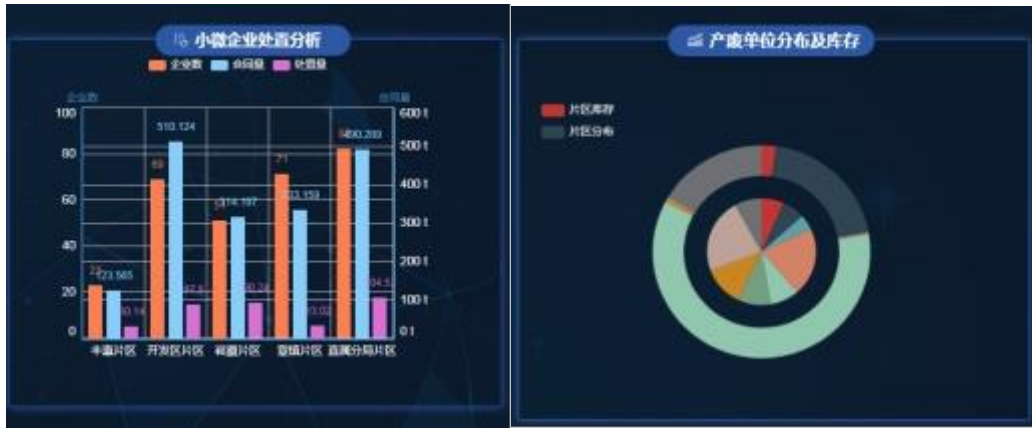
小微企业处置分析

企业数 合同量 处置量

企业数

合同量

100
80
60
40
20
0

600 t
500 t
400 t
300 t
200 t
100 t
0 t

22 123.565 30.14
69 510.124 87.6
51 314.197 90.24
71 333.159 23.02
83 490.289 104.5

丰泽片区 开发区片区 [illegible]片区 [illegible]片区 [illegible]分局片区

产废单位分布及库存

片区库存
片区分布